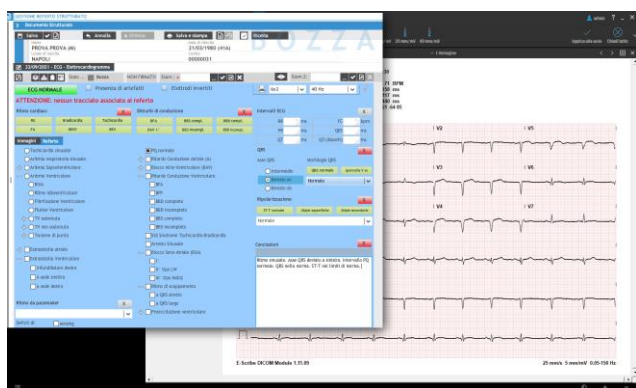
GESTIONE REFERTO STRUTTURATO

Documento Strutturato

Salva | Annulla | Salva e stampa | Ricetta

PROVA PROVA (M)
21/03/1980 (41A)
NAPOLI
00000031

BOZZA

23/09/2021 - ECG - Elettrocardiogramma

ECG NORMALE
Presenza di artefatti
Elettrodi invertiti

ATTENZIONE: nessun tracciato associato al referto

Ritmo cardiaco
Disturbi di conduzione
Intervalli ECG

Immagini | Referto

Tachicardia sinusale
Aritmia respiratoria sinusale
Aritmie Sopraventricolari
Aritmie Ventricolari
BSA
Ritmo idioventricolare
Fibrillazione Ventricolare
Flutter Ventricolare
TV sostenuta
TV non sostenuta
Torsione di punta

PQ normale
Ritardo Conduzione Atriale (A)
Blocco Atrio-Ventricolare (BAV)
Ritardo Conduzione Ventricolare
BBS
BBD
BBD completo
BBD incompleto
BBS completo
BBS incompleto
Sindrome Tachicardia-Bradicardia
Arresto Sinusale
Blocco Seno-Atriale (BSA)
Ritmo di scappamento

Extrasistolia atriale
Extrasistolia Ventricolare

Ritmo da pacemaker

QRS
Asse QRS
Morfologia QRS
QRS normale
Normale

Ripolarizzazione
ST-T normale
Normale

Conclusioni
Ritmo sinusale. Asse QRS deviato a sinistra. Intervallo PQ normale. QRS nella norma. ST-T nei limiti di norma.

I
II
III
V1
V2
V3
V4
V5
V6
V7

E-Scribe DICOM Module 1.11.09
25 mm/s 5 mm/mV 0,05-150 Hz